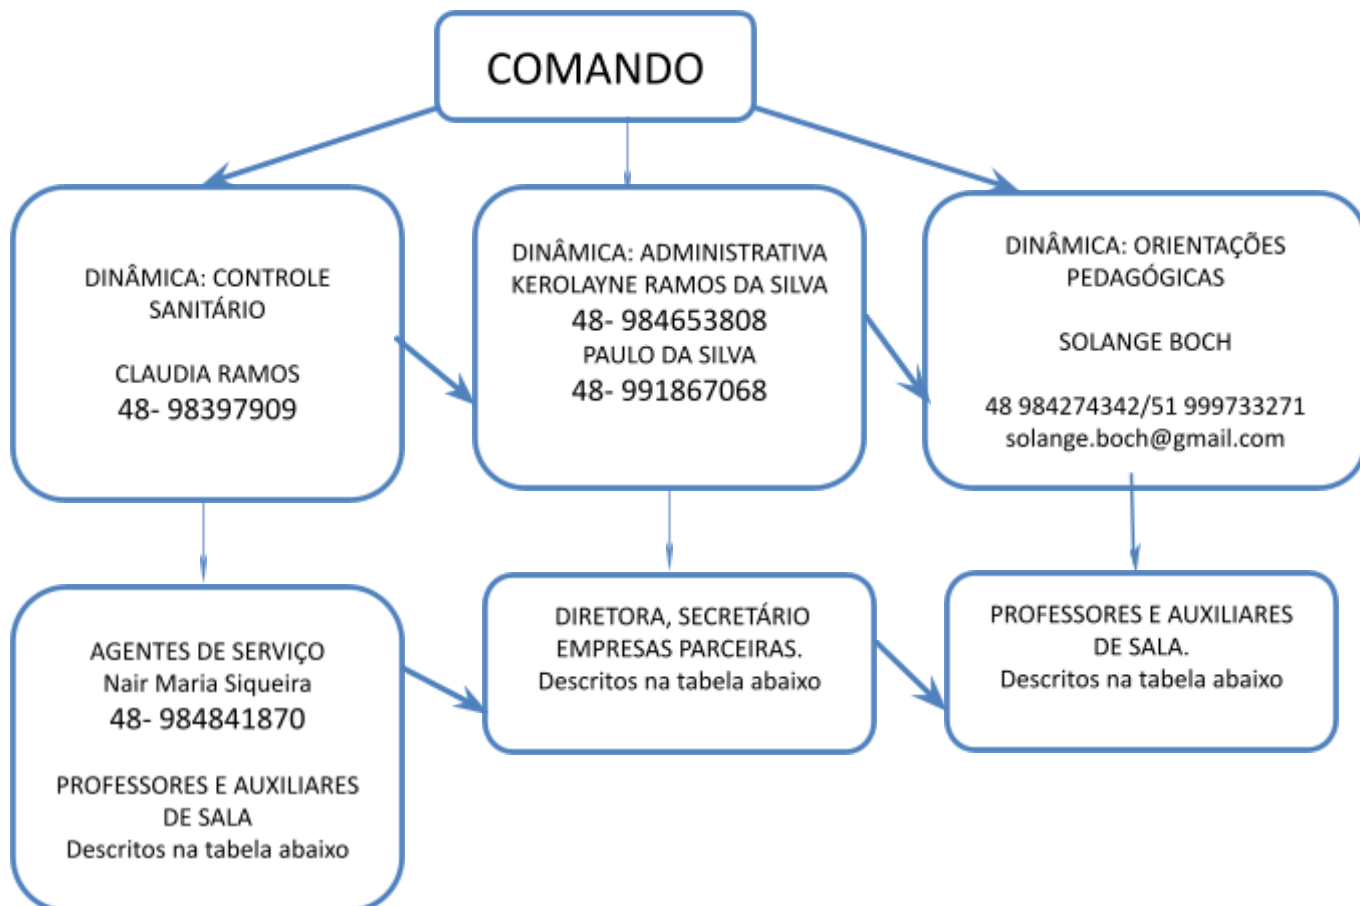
COMANDO

DINÂMICA: CONTROLE SANITÁRIO

CLAUDIA RAMOS
48- 98397909

DINÂMICA: ADMINISTRATIVA
KEROLAYNE RAMOS DA SILVA
48- 984653808
PAULO DA SILVA
48- 991867068

DINÂMICA: ORIENTAÇÕES PEDAGÓGICAS

SOLANGE BOCH

48 984274342/51 999733271
solange.boch@gmail.com

AGENTES DE SERVIÇO
Nair Maria Siqueira
48- 984841870

PROFESSORES E AUXILIARES DE SALA
Descritos na tabela abaixo

DIRETORA, SECRETÁRIO
EMPRESAS PARCEIRAS.
Descritos na tabela abaixo

PROFESSORES E AUXILIARES DE SALA.
Descritos na tabela abaixo